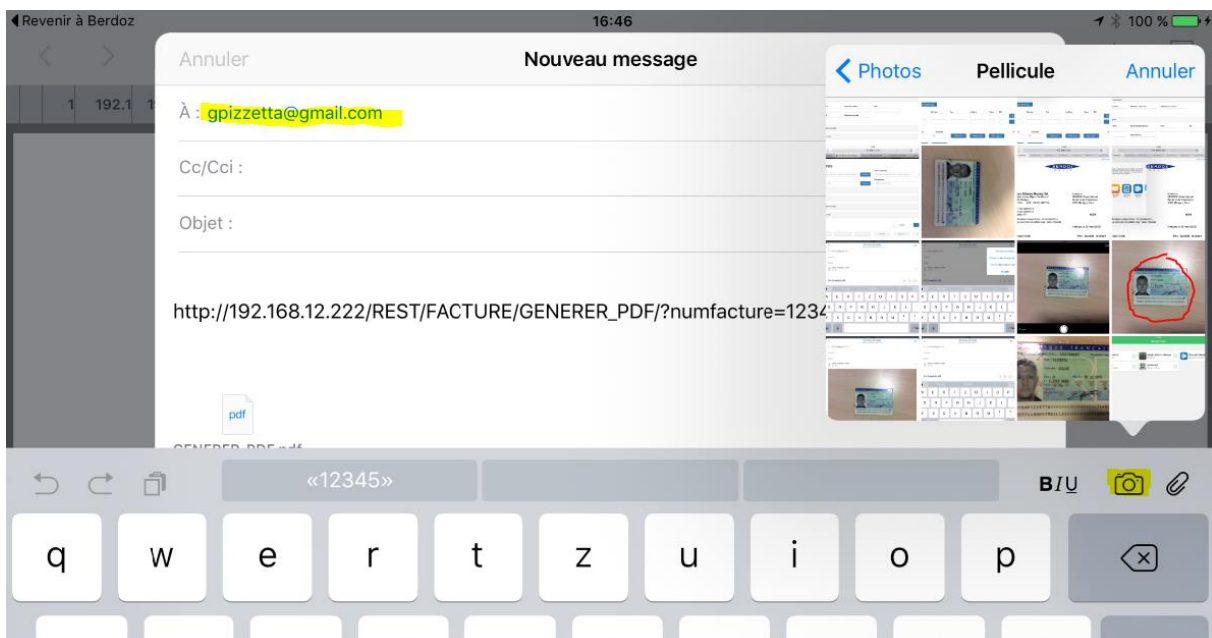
◀ Revenir à Berdoz
16:46
100 %

1 192.1 1

Annuler
Nouveau message

À : gpizzetta@gmail.com

Cc/Cci :

Objet :

http://192.168.12.222/REST/FACTURE/GENERER_PDF/?numfacture=1234

pdf

GENERER_PDF.pdf

< Photos
Pellicule
Annuler

«12345»

B I U

q w e r t z u i o p